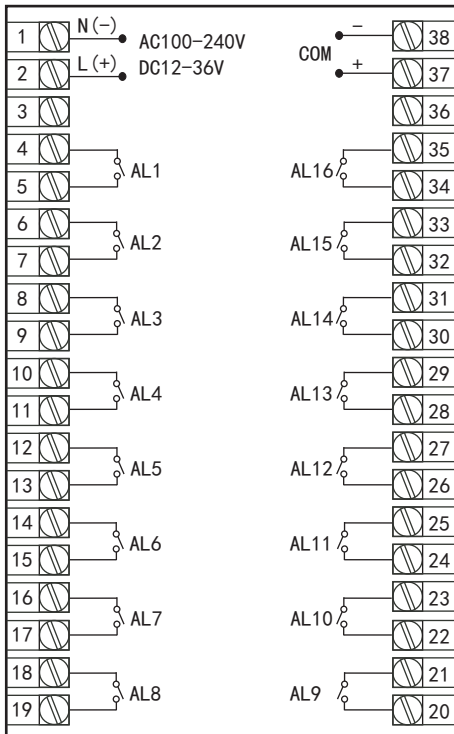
1 N(−) AC100−240V
2 L(+) DC12−36V
3

COM − 38
+ 37
36

4
AL1
5

AL16
35
34

6
AL2
7

AL15
33
32

8
AL3
9

AL14
31
30

10
AL4
11

AL13
29
28

12
AL5
13

AL12
27
26

14
AL6
15

AL11
25
24

16
AL7
17

AL10
23
22

18
AL8
19

AL9
21
20